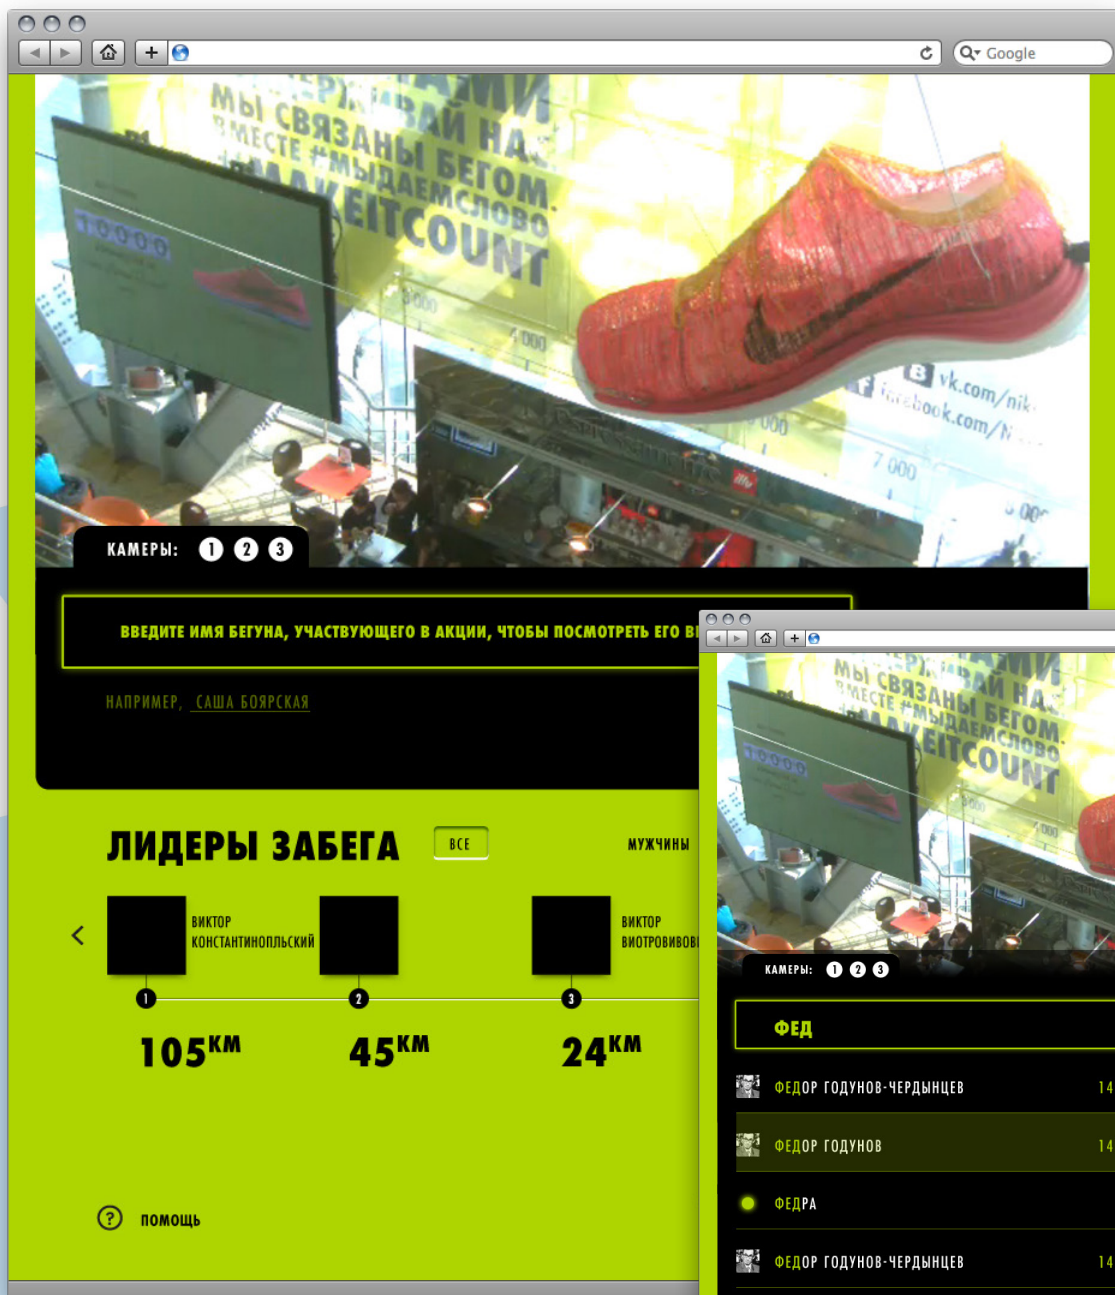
Google

МЫ СВЯЗАНЫ БЕГОМ
ВМЕСТЕ #МЫДАЕМСЛОВО
MAKEITCOUNT

10000

vk.com/nik
facebook.com/N

7 000

КАМЕРЫ: 1 2 3

ВВЕДИТЕ ИМЯ БЕГУНА, УЧАСТВУЮЩЕГО В АКЦИИ, ЧТОБЫ ПОСМОТРЕТЬ ЕГО В

НАПРИМЕР, САША БОЯРСКАЯ

ЛИДЕРЫ ЗАБЕГА ВСЕ МУЖЧИНЫ

ВИКТОР КОНСТАНТИНОПЛЬСКИЙ

ВИКТОР ВИОТРОВИВОВ

1 2 3

105КМ 45КМ 24КМ

ПОМОЩЬ

МЫ СВЯЗАНЫ БЕГОМ
ВМЕСТЕ #МЫДАЕМСЛОВО
MAKEITCOUNT

КАМЕРЫ: 1 2 3

ФЕД

ФЕДОР ГОДУНОВ-ЧЕРДЫНЦЕВ 14

ФЕДОР ГОДУНОВ 14

ФЕДРА

ФЕДОР ГОДУНОВ-ЧЕРДЫНЦЕВ 14